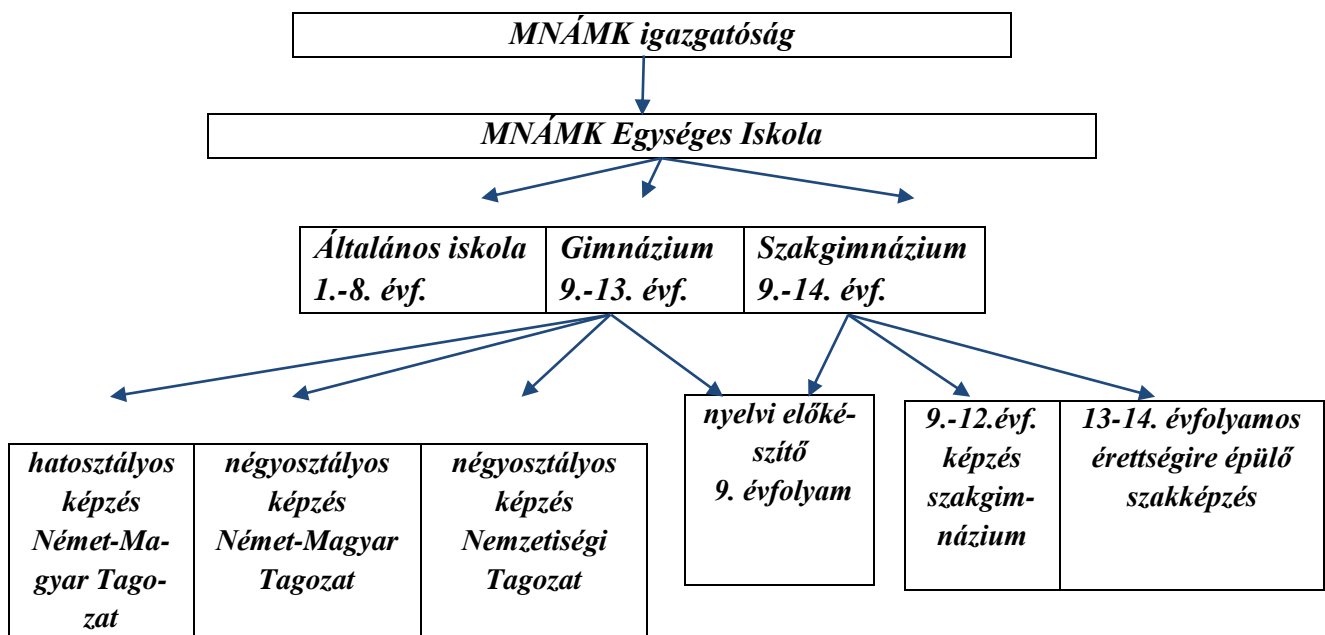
MNÁMK igazgatóság

MNÁMK Egységes Iskola

| Általános iskola 1.-8. évf. | Gimnázium 9.-13. évf. | Szakgimnázium 9.-14. évf. |
|---|---|---|

| hatosztályos képzés Német-Magyar Tagozat | négyosztályos képzés Német-Magyar Tagozat | négyosztályos képzés Nemzetiségi Tagozat |
|---|---|---|

nyelvi előkészítő 9. évfolyam

| 9.-12.évf. képzés szakgimnázium | 13-14. évfolyamos érettségire épülő szakképzés |
|---|---|